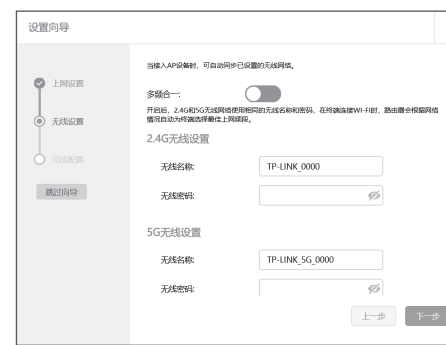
设置向导

上网设置

无线设置

完成配置

跳过向导

当接入AP设备时，可自动同步已设置的无线网络。

多频合一:

开启后，2.4G和5G无线网络使用相同的无线名称和密码，在终端连接Wi-Fi时，路由器会根据网络情况自动为终端选择最佳上网频段。

2.4G无线设置

无线名称: TP-LINK_0000

无线密码:

5G无线设置

无线名称: TP-LINK_5G_0000

无线密码:

上一步 下一步